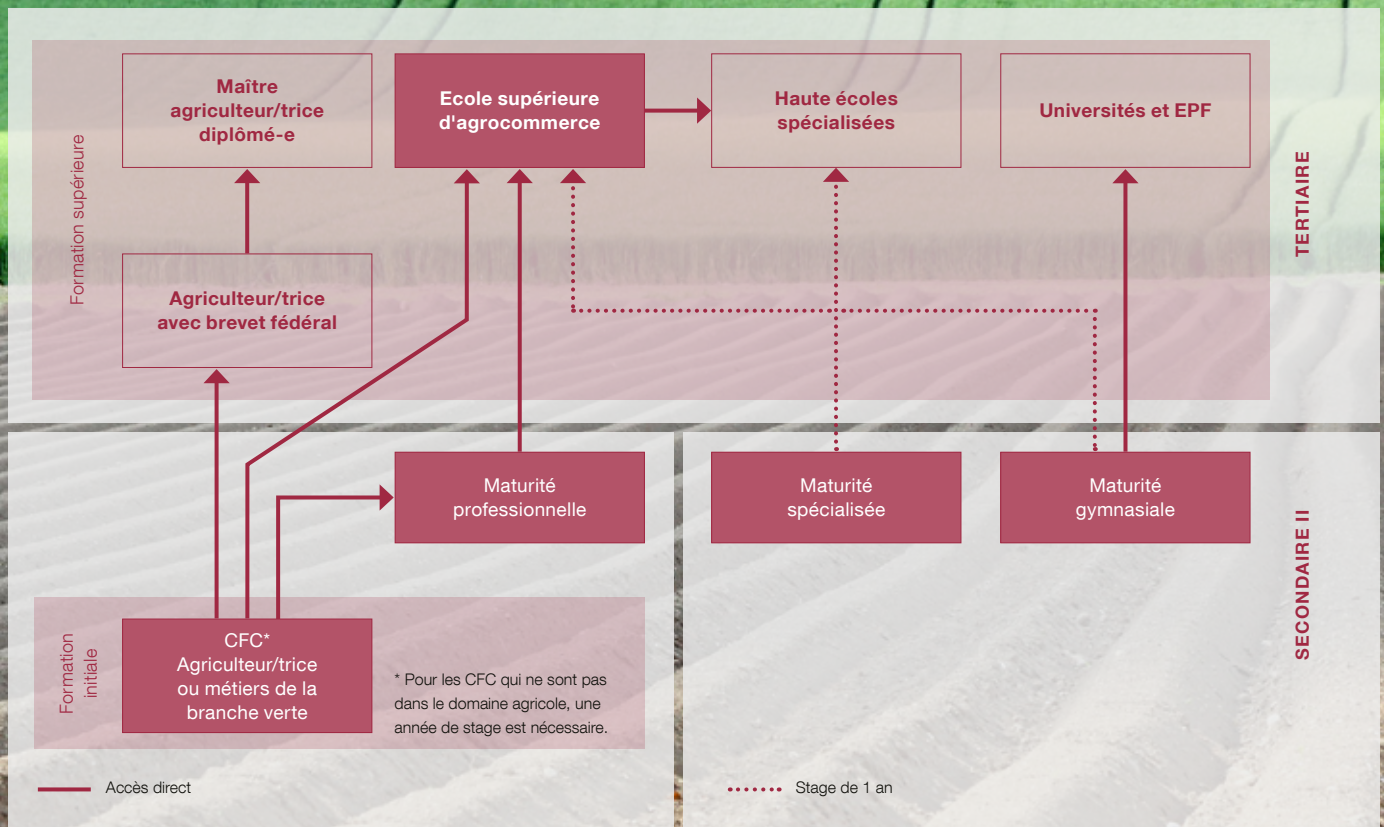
Formation supérieure

Maître agriculteur/trice diplômé-e

Ecole supérieure d'agrocommerce

Haute écoles spécialisées

Universités et EPF

TERTIAIRE

Agriculteur/trice avec brevet fédéral

Maturité professionnelle

Maturité spécialisée

Maturité gymnasiale

SECONDAIRE II

Formation initiale

CFC* Agriculteur/trice ou métiers de la branche verte

* Pour les CFC qui ne sont pas dans le domaine agricole, une année de stage est nécessaire.

Accès direct

Stage de 1 an